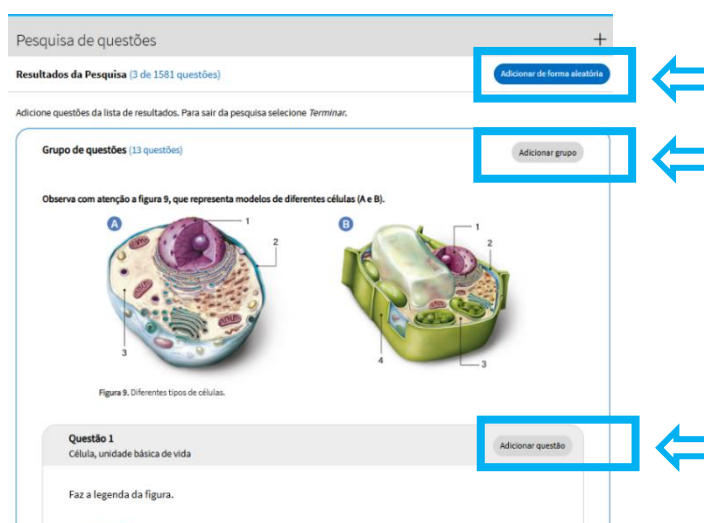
Pesquisa de questões

+

Resultados da Pesquisa (3 de 1581 questões)

Adicionar de forma aleatória

Adicione questões da lista de resultados. Para sair da pesquisa selecione *Terminar*.

Grupo de questões (13 questões)

Adicionar grupo

Observa com atenção a figura 9, que representa modelos de diferentes células (A e B).

A

1

2

3

B

1

2

3

4

Figura 9. Diferentes tipos de células.

Questão 1

Célula, unidade básica de vida

Adicionar questão

Faz a legenda da figura.